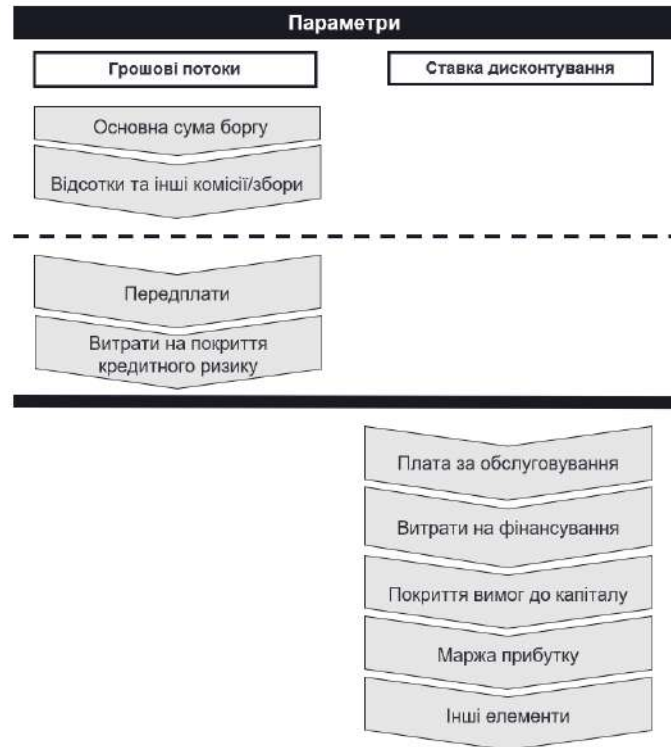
Параметри

Грошові потоки

Ставка дисконтування

Основна сума боргу

Відсотки та інші комісії/збори

Передплати

Витрати на покриття кредитного ризику

Плата за обслуговування

Витрати на фінансування

Покриття вимог до капіталу

Маржа прибутку

Інші елементи